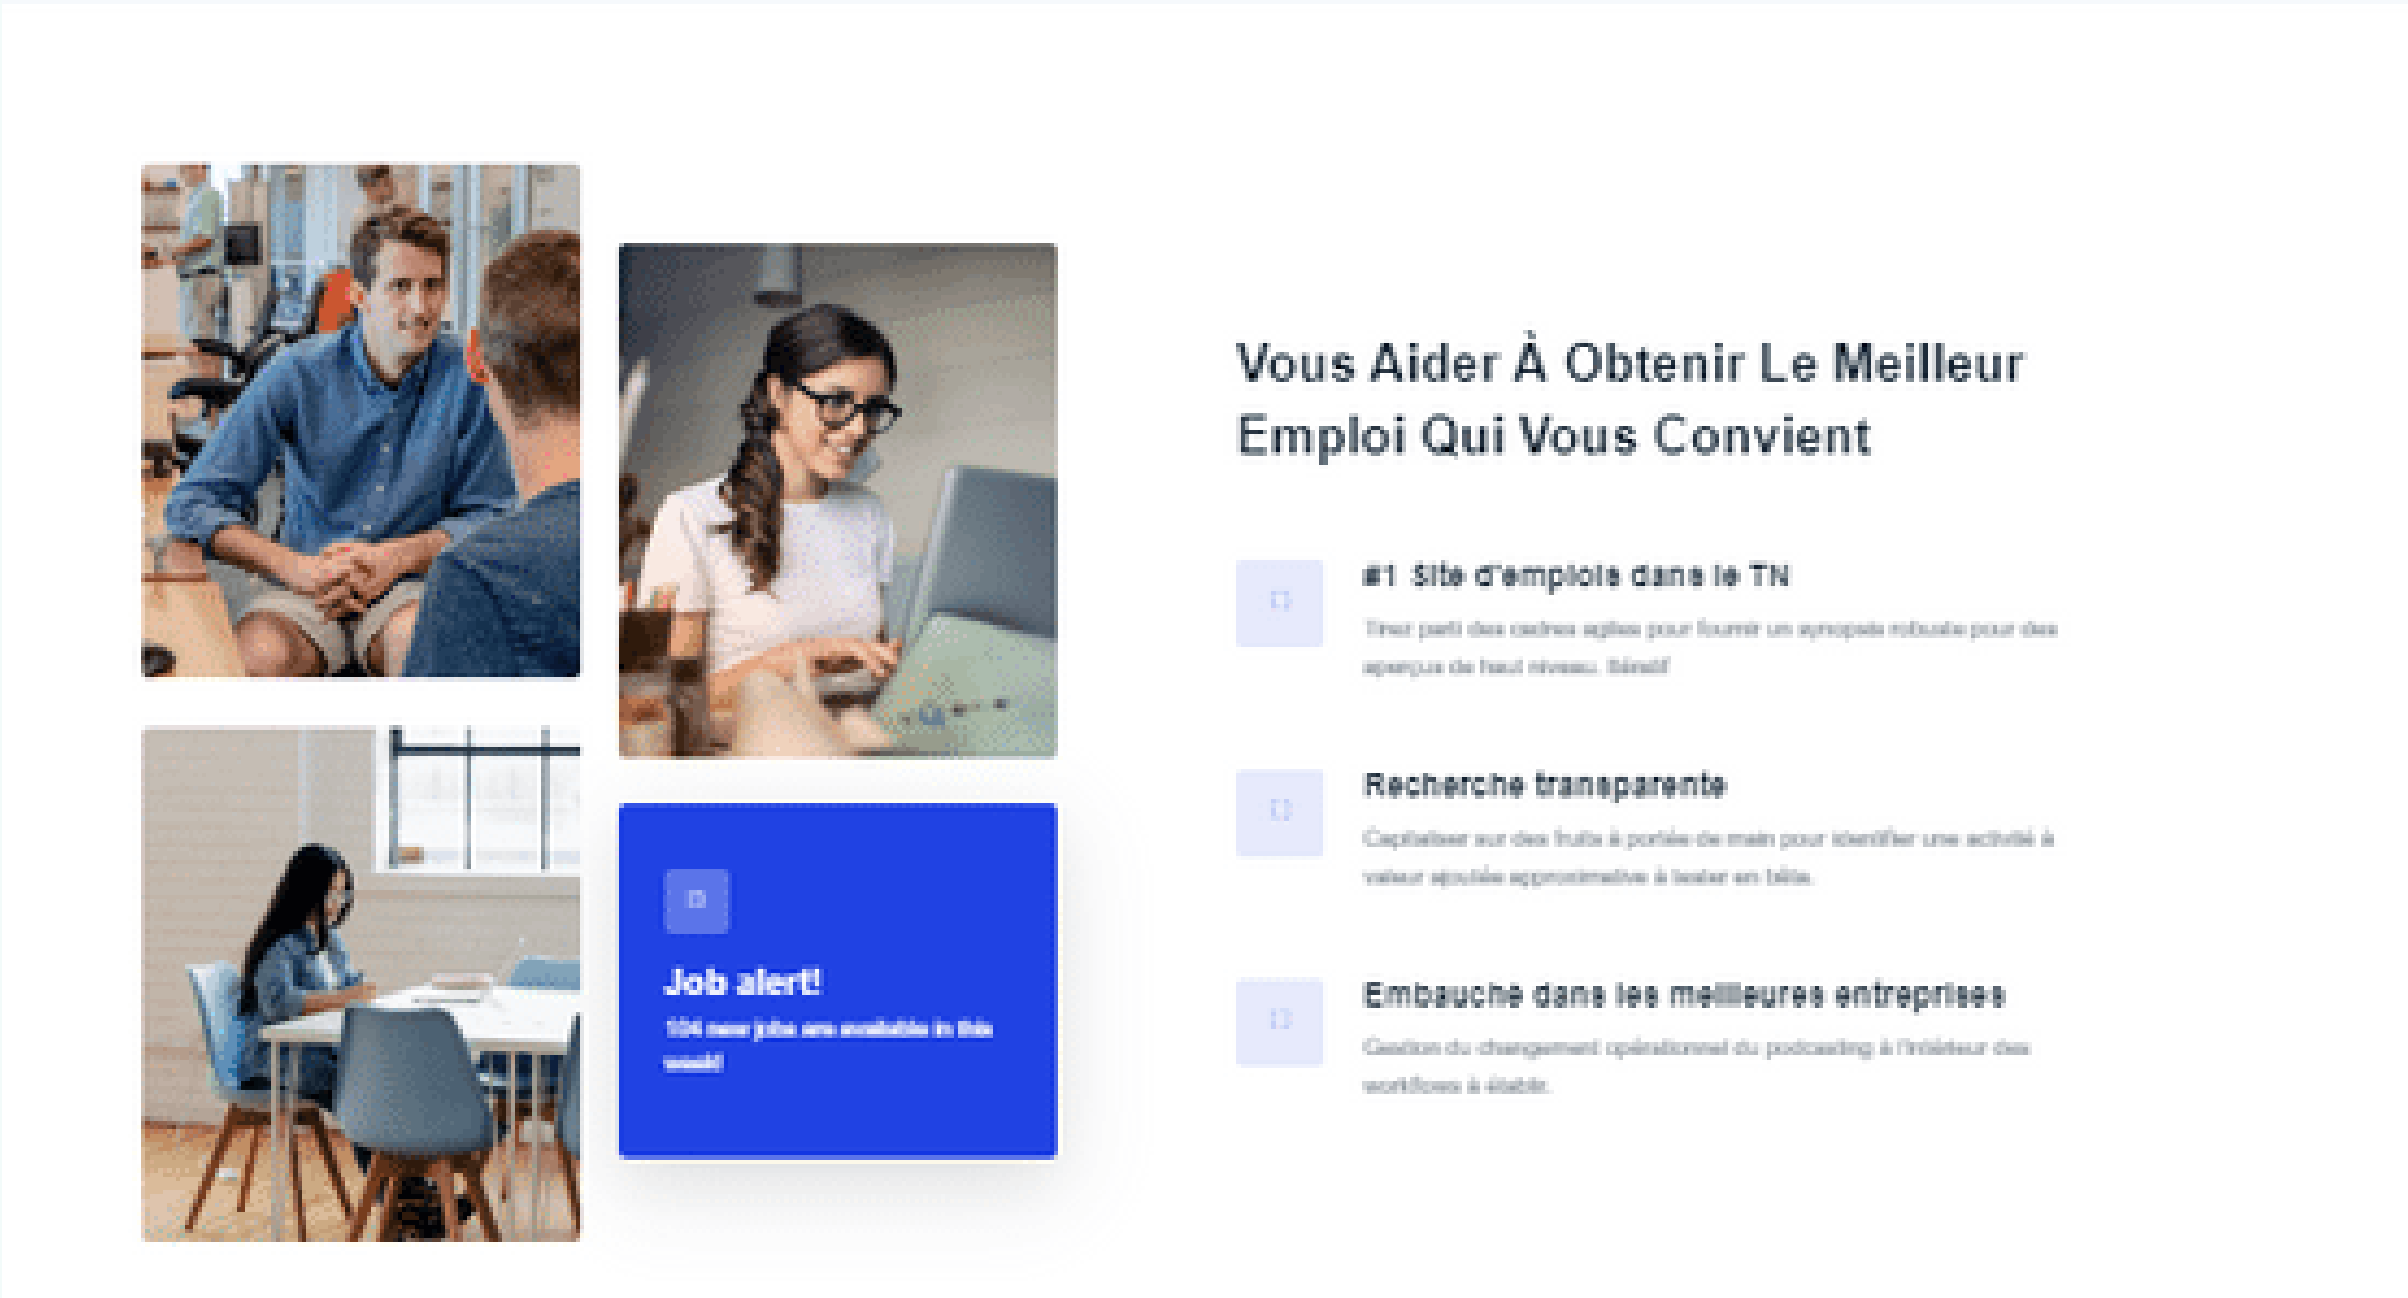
Job alert!

104 new jobs are available in this week!

Vous Aider À Obtenir Le Meilleur Emploi Qui Vous Convient

#1 Site d'emplois dans le TN

Tirez parti des cadres agiles pour fournir un synopsis robuste pour des aperçus de haut niveau. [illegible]

Recherche transparente

Capitaliser sur des fruits à portée de main pour identifier une activité à valeur ajoutée approximative à tester en bêta.

Embauche dans les meilleures entreprises

Gestion du changement opérationnel du podcasting à l'intérieur des workflows à établir.